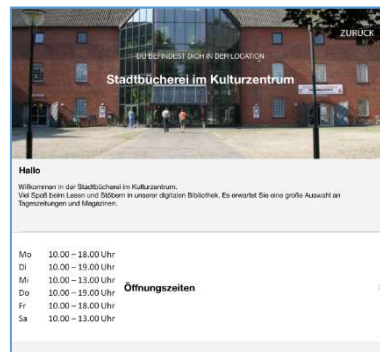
ZURÜCK

DU BEFINDEST DICH IN DER LOCATION

Stadtbücherei im Kulturzentrum

Hallo

Willkommen in der Stadtbücherei im Kulturzentrum.
Viel Spaß beim Lesen und Stöbern in unserer digitalen Bibliothek. Es erwartet Sie eine große Auswahl an Tageszeitungen und Magazinen.

| | |
|---|---|
| Mo | 10.00 – 18.00 Uhr |
| Di | 10.00 – 19.00 Uhr |
| Mi | 10.00 – 13.00 Uhr |
| Do | 10.00 – 19.00 Uhr |
| Fr | 10.00 – 18.00 Uhr |
| Sa | 10.00 – 13.00 Uhr |

Öffnungszeiten